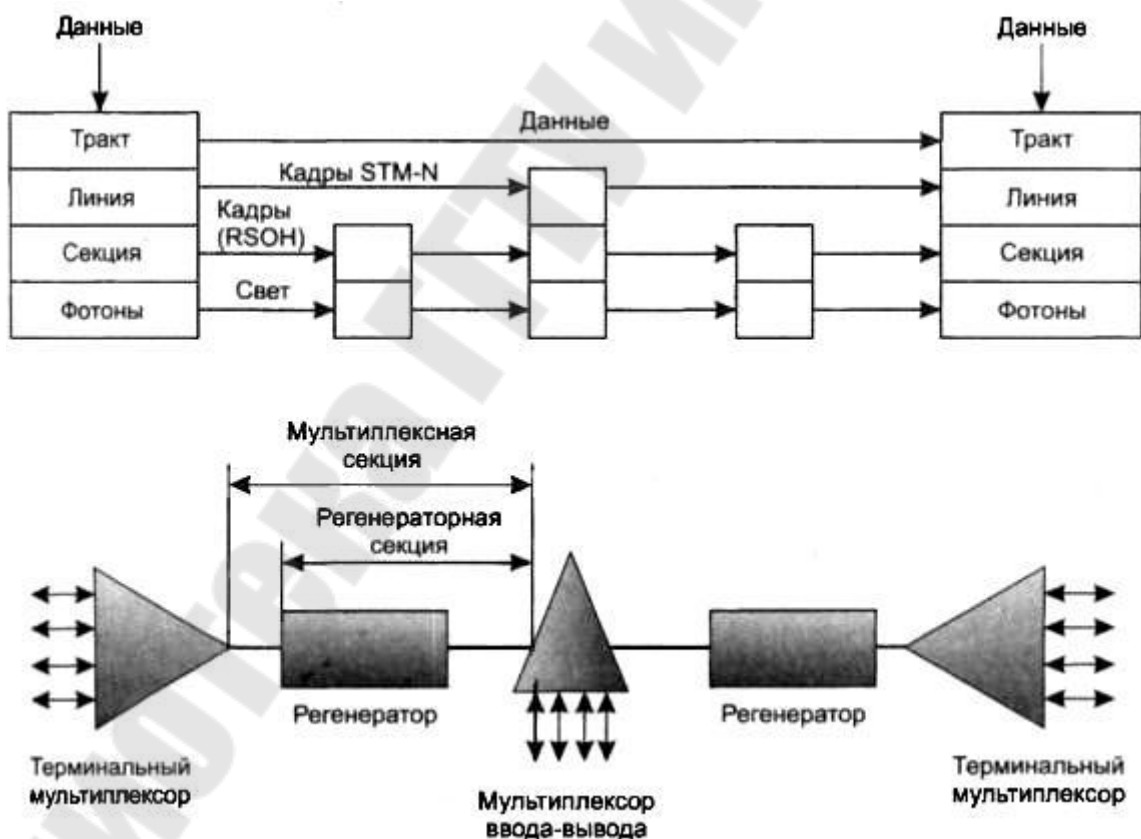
Данные

Данные

Тракт
Линия
Секция
Фотоны

Данные
Кадры STM-N
Кадры (RSOH)
Свет

Тракт
Линия
Секция
Фотоны

Мультиплексная секция

Регенераторная секция

Регенератор

Регенератор

Терминальный мультиплексор

Мультиплексор ввода-вывода

Терминальный мультиплексор